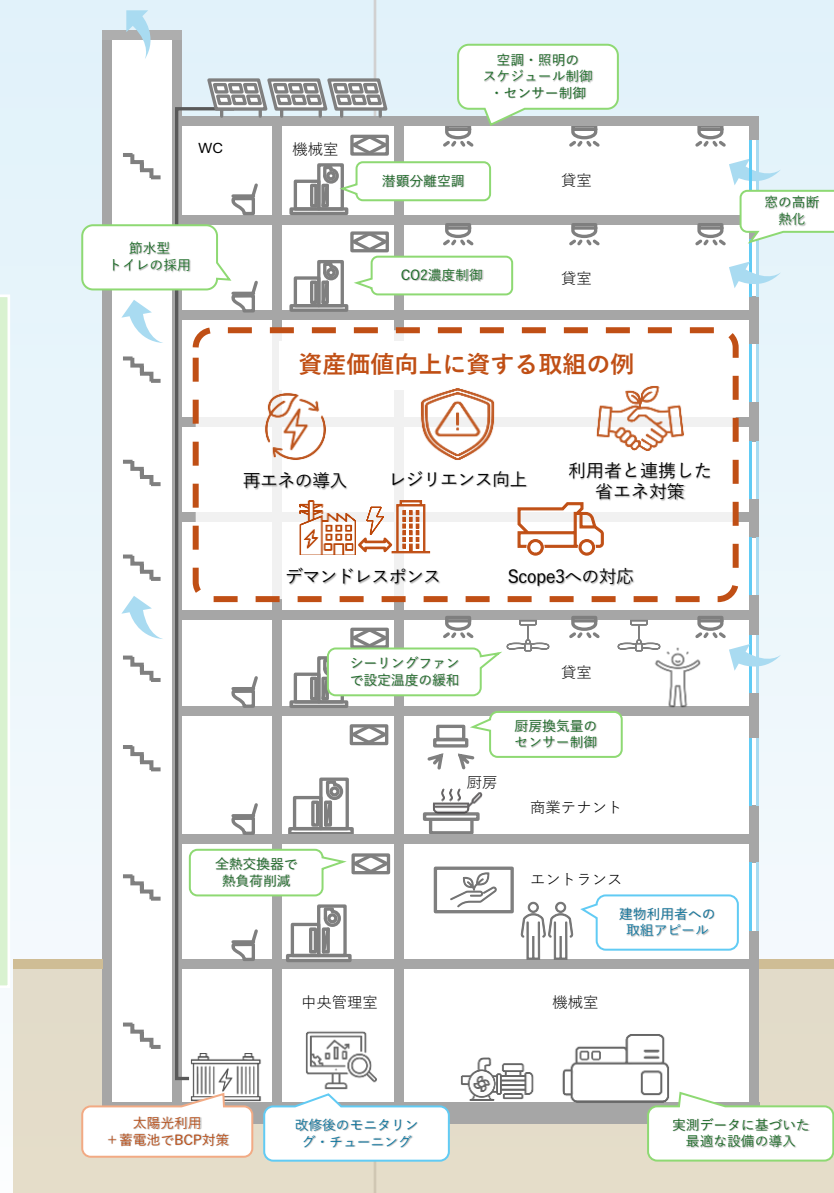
空調・照明の
スケジュール制御
・センサー制御

WC

機械室

潜顕分離空調

貸室

窓の高断熱化

節水型
トイレの採用

CO2濃度制御

貸室

資産価値向上に資する取組の例

再エネの導入

レジリエンス向上

利用者と連携した
省エネ対策

デマンドレスポンス

Scope3への対応

シーリングファン
で設定温度の緩和

貸室

厨房換気量の
センサー制御

厨房

商業テナント

全熱交換器で
熱負荷削減

エントランス

建物利用者への
取組アピール

中央管理室

機械室

太陽光利用
＋蓄電池でBCP対策

改修後のモニタリング・チューニング

実測データに基づいた
最適な設備の導入